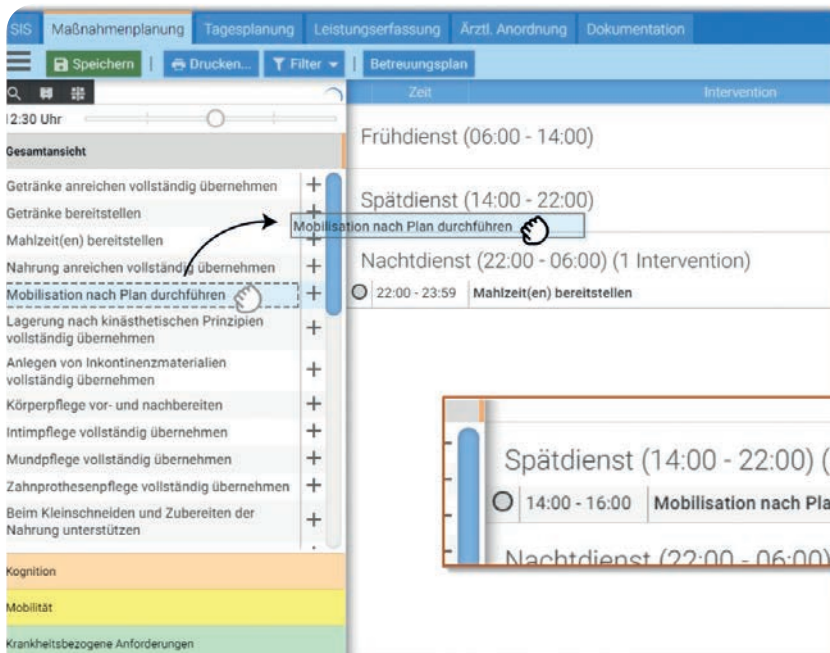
SIS | Maßnahmenplanung | Tagesplanung | Leistungserfassung | Ärztl. Anordnung | Dokumentation

Speichern | Drucken... | Filter | Betreuungsplan

Zeit | Intervention

12:30 Uhr

Gesamtansicht

Getränke anreichen vollständig übernehmen +
Getränke bereitstellen +
Mahlzeit(en) bereitstellen +
Nahrung anreichen vollständig übernehmen +
Mobilisation nach Plan durchführen +
Lagerung nach kinästhetischen Prinzipien vollständig übernehmen +
Anlegen von Inkontinenzmaterialien vollständig übernehmen +
Körperpflege vor- und nachbereiten +
Intimpflege vollständig übernehmen +
Mundpflege vollständig übernehmen +
Zahnprothesenpflege vollständig übernehmen +
Beim Kleinschneiden und Zubereiten der Nahrung unterstützen +

Kognition

Mobilität

Krankheitsbezogene Anforderungen

Frühdienst (06:00 - 14:00)

Spätdienst (14:00 - 22:00)

Mobilisation nach Plan durchführen

Nachtdienst (22:00 - 06:00) (1 Intervention)

22:00 - 23:59 | Mahlzeit(en) bereitstellen

Spätdienst (14:00 - 22:00) (

14:00 - 16:00 | Mobilisation nach Pla

Nachtdienst (22:00 - 06:00)